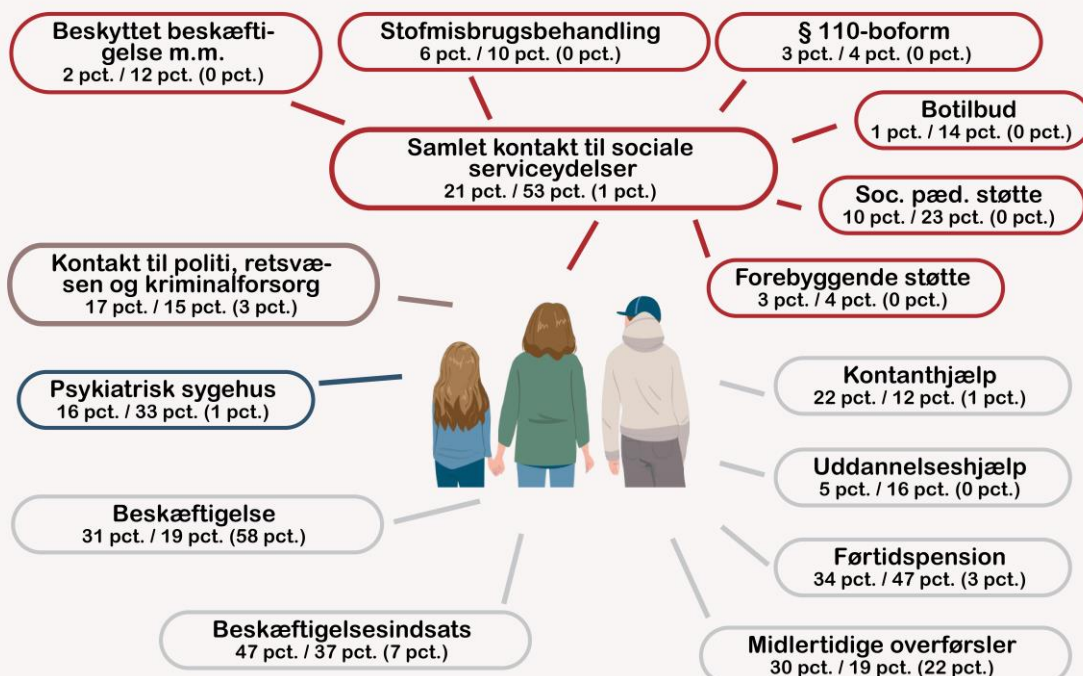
Beskyttet beskæftigelse m.m.
2 pct. / 12 pct. (0 pct.)

Stofmisbrugsbehandling
6 pct. / 10 pct. (0 pct.)

§ 110-boform
3 pct. / 4 pct. (0 pct.)

Botilbud
1 pct. / 14 pct. (0 pct.)

Samlet kontakt til sociale serviceydelser
21 pct. / 53 pct. (1 pct.)

Soc. pæd. støtte
10 pct. / 23 pct. (0 pct.)

Kontakt til politi, retsvæsen og kriminalforsorg
17 pct. / 15 pct. (3 pct.)

Forebyggende støtte
3 pct. / 4 pct. (0 pct.)

Psykiatrisk sygehus
16 pct. / 33 pct. (1 pct.)

Kontanthjælp
22 pct. / 12 pct. (1 pct.)

Uddannelseshjælp
5 pct. / 16 pct. (0 pct.)

Beskæftigelse
31 pct. / 19 pct. (58 pct.)

Førtidspension
34 pct. / 47 pct. (3 pct.)

Beskæftigelsesindsats
47 pct. / 37 pct. (7 pct.)

Midlertidige overførsler
30 pct. / 19 pct. (22 pct.)